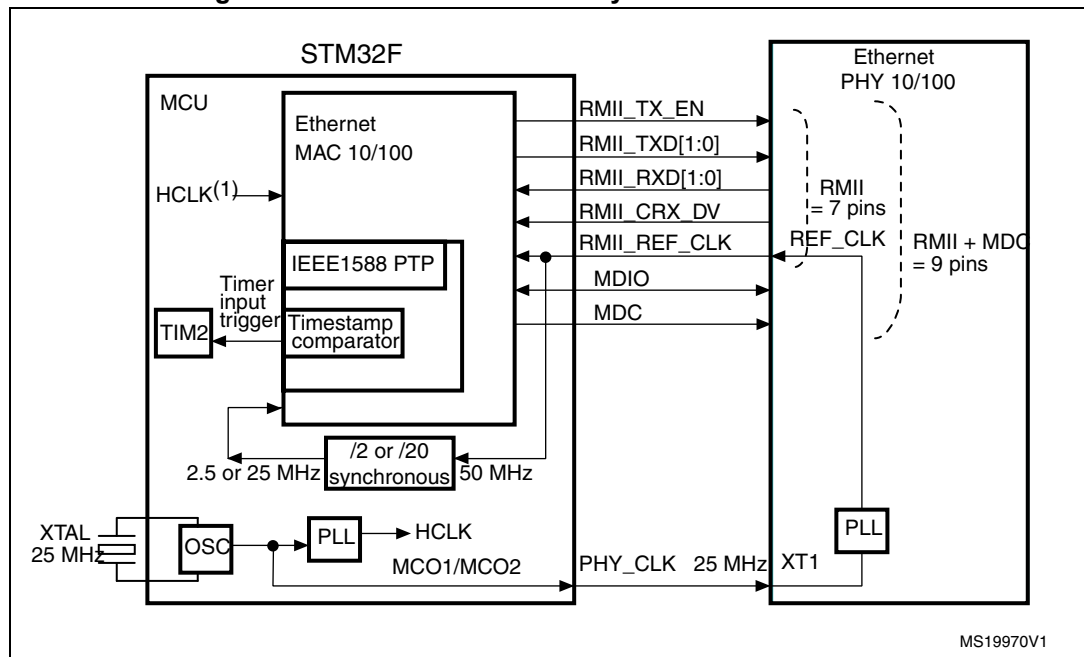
STM32F

MCU

Ethernet MAC 10/100

$HCLK^{(1)}$

IEEE1588 PTP

Timer input trigger

TIM2

Timestamp comparator

/2 or /20 synchronous

2.5 or 25 MHz

50 MHz

XTAL 25 MHz

OSC

PLL

HCLK

MCO1/MCO2

RMII_TX_EN

RMII_TXD[1:0]

RMII_RXD[1:0]

RMII_CRX_DV

RMII_REF_CLK

MDIO

MDC

PHY_CLK 25 MHz

Ethernet PHY 10/100

RMII = 7 pins

REF_CLK

RMII + MDC = 9 pins

PLL

XT1

MS19970V1